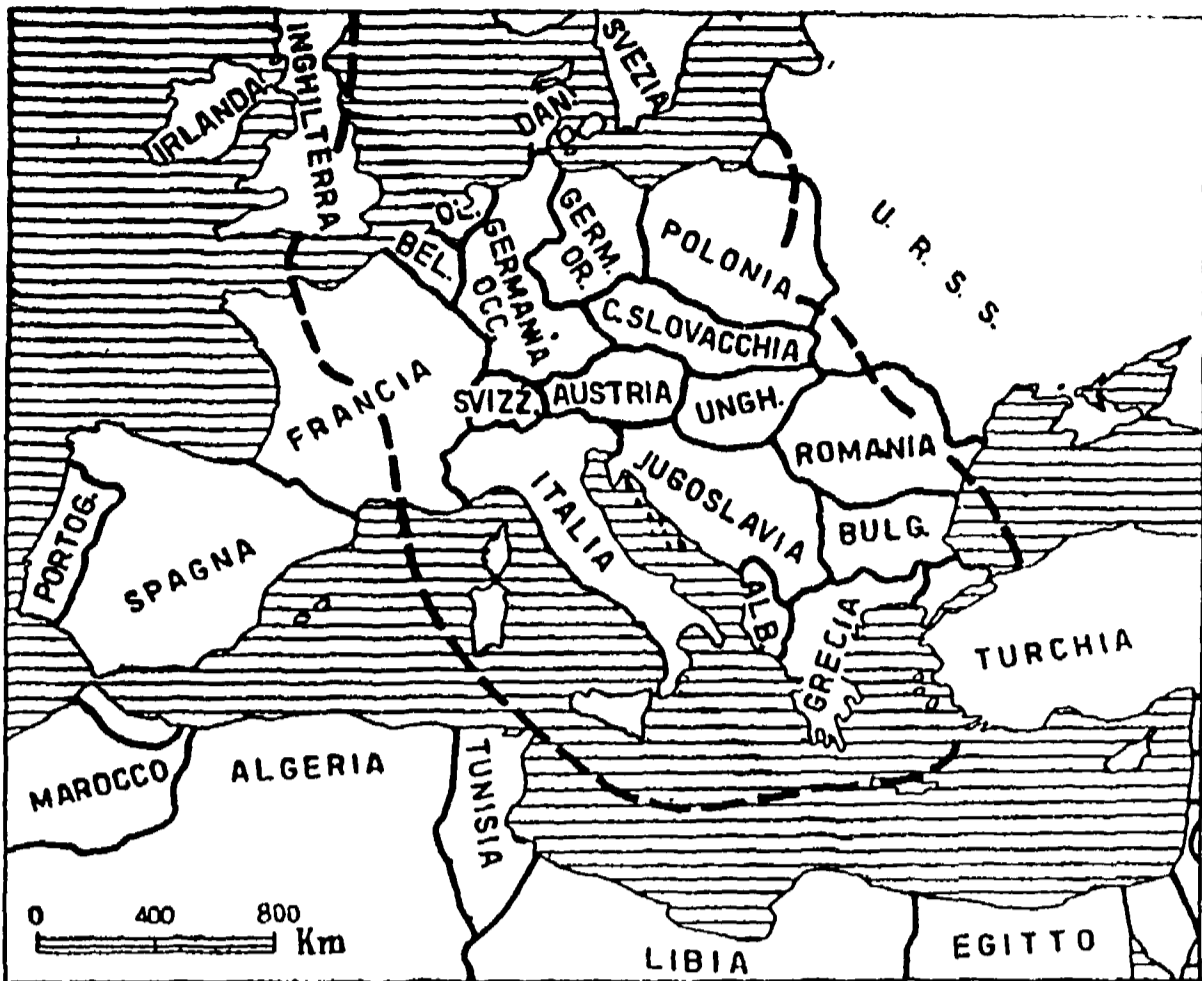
INGHILTERRA
SVEZIA
IRLANDA
DAN.
OL.
GERM. OR.
POLONIA
U. R. S. S.
BEL.
GERMANIA OCC.
C.SLOVACCHIA
FRANCIA
SVIZZ.
AUSTRIA
UNGH.
ROMANIA
JUGOSLAVIA
ITALIA
PORTOG.
SPAGNA
BULG.
ALB.
GRECIA
TURCHIA
MAROCCO
ALGERIA
TUNISIA
0 400 800 Km
LIBIA
EGITTO